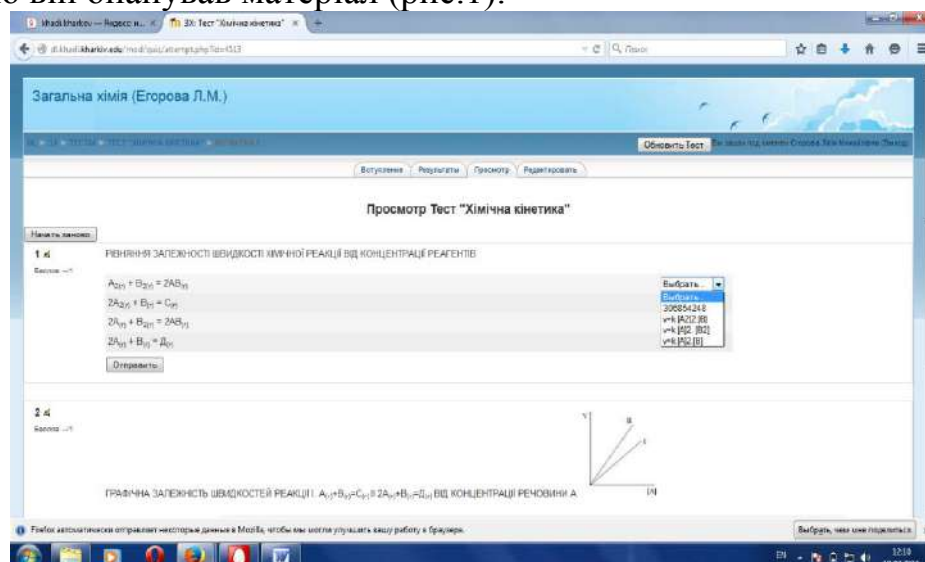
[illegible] він опанував матеріал (рис.1).

Khadi kharkov — Яндекс н... | ЗХ: Тест "Хімічна кінетика" | +

dl.khadi.kharkiv.edu/mod/quiz/attempt.php?id=4513

Поиск

Загальна хімія (Егорова Л.М.)

Обновить Тест

Вступление | Результаты | Просмотр | Редактировать

Просмотр Тест "Хімічна кінетика"

Начать заново

1
Баллов: --/1

РІВНЯННЯ ЗАЛЕЖНОСТІ ШВИДКОСТІ ХІМІЧНОЇ РЕАКЦІЇ ВІД КОНЦЕНТРАЦІЇ РЕАГЕНТІВ

$A_{2(г)} + B_{2(г)} = 2AB_{(г)}$ | Выбрать...
$2A_{2(г)} + B_{(т)} = C_{(г)}$ | Выбрать...
$2A_{(г)} + B_{2(г)} = 2AB_{(г)}$ | 306854248
$2A_{(г)} + B_{(т)} = Д_{(г)}$ | v=k [A2] [B]
v=k [A]2 [B2]
v=k [A]2 [B]

Отправить

2
Баллов: --/1

ГРАФІЧНА ЗАЛЕЖНІСТЬ ШВИДКОСТЕЙ РЕАКЦІЇ І. $A_{(г)}+B_{(г)}=C_{(г)}$ II $2A_{(г)}+B_{(т)}=Д_{(г)}$ ВІД КОНЦЕНТРАЦІЇ РЕЧОВИНИ А

V
II
I
[A]

Firefox автоматически отправляет некоторые данные в Mozilla, чтобы мы могли улучшать вашу работу в браузере.

Выбрать, чем мне поделиться

EN 12:10